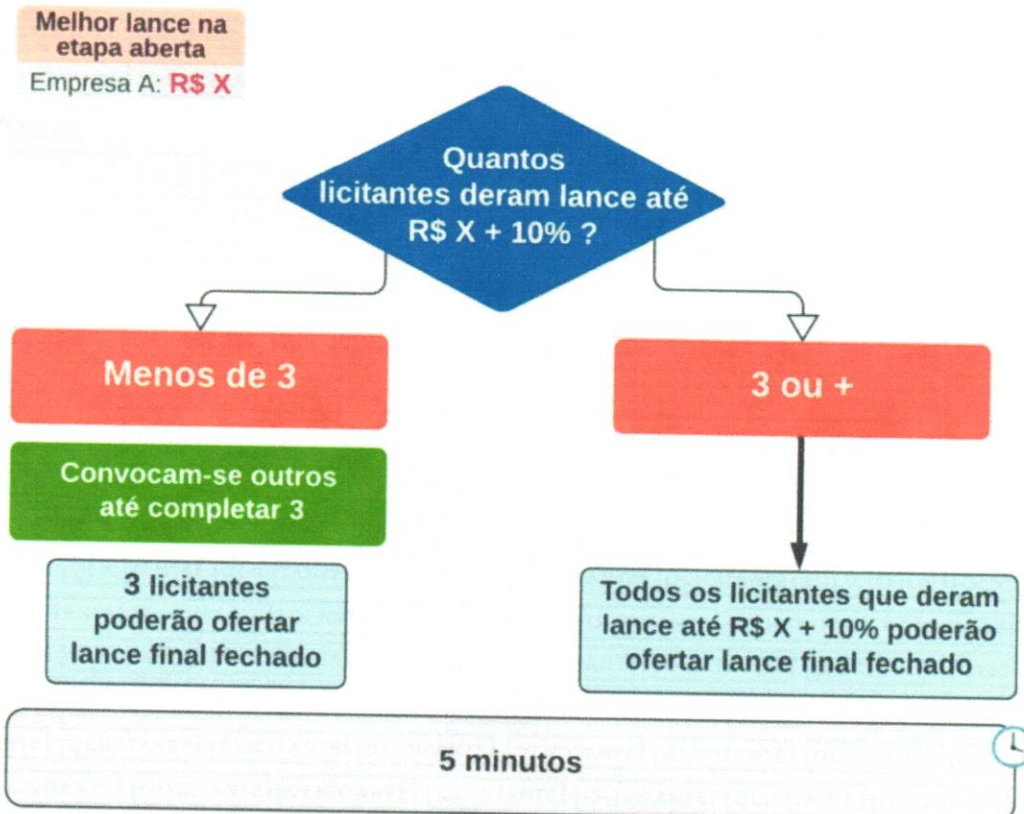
Melhor lance na etapa aberta

Empresa A: R$ X

Quantos licitantes deram lance até R$ X + 10% ?

Menos de 3

3 ou +

Convocam-se outros até completar 3

3 licitantes poderão ofertar lance final fechado

Todos os licitantes que deram lance até R$ X + 10% poderão ofertar lance final fechado

5 minutos